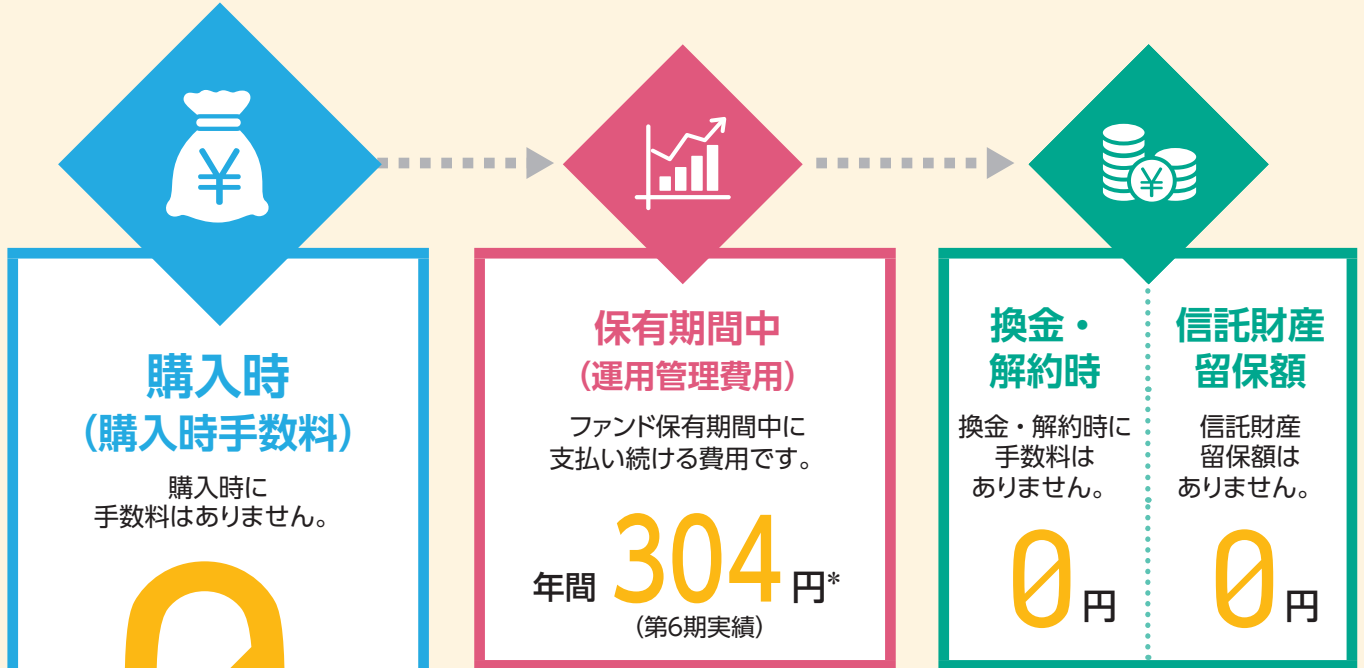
¥

購入時
（購入時手数料）

購入時に
手数料はありません。

保有期間中
（運用管理費用）

ファンド保有期間中に
支払い続ける費用です。

年間 304 円*
（第6期実績）

¥

換金・
解約時

換金・解約時に
手数料は
ありません。

0円

信託財産
留保額

信託財産
留保額は
ありません。

0円